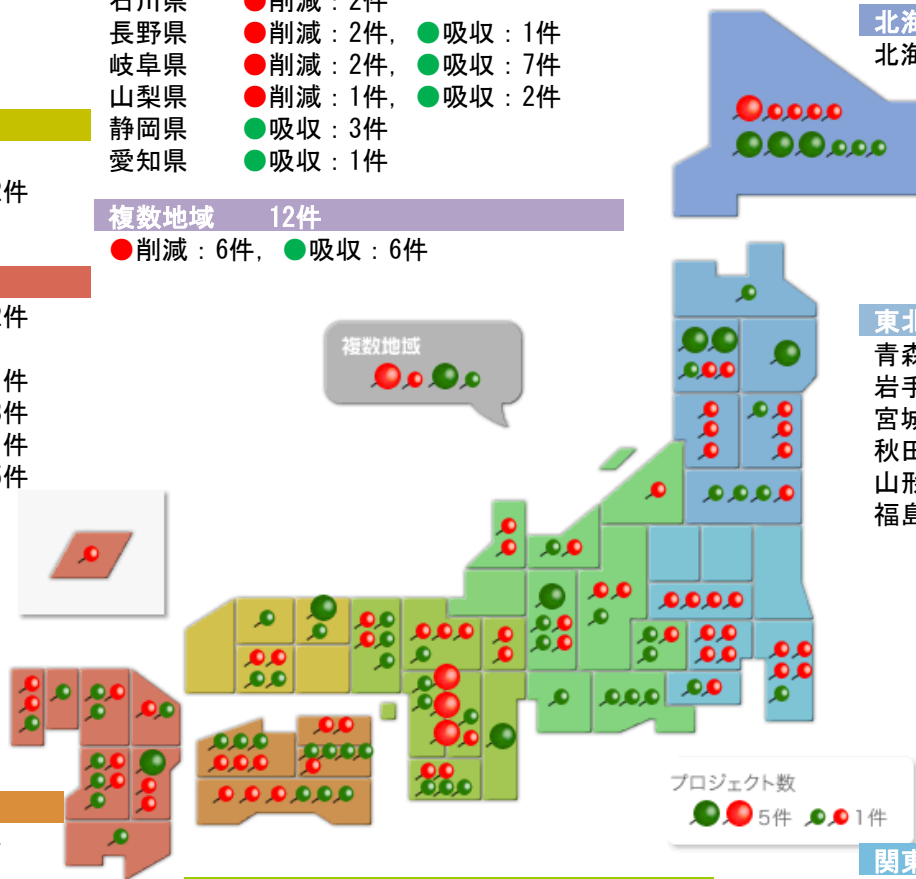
石川県 ●削減：2件
長野県 ●削減：2件, ●吸収：1件
岐阜県 ●削減：2件, ●吸収：7件
山梨県 ●削減：1件, ●吸収：2件
静岡県 ●吸収：3件
愛知県 ●吸収：1件

2件

複数地域 12件
●削減：6件, ●吸収：6件

2件

件
件
件
件

複数地域

北海
北海

東北
青森
岩手
宮城
秋田
山形
福島

プロジェクト数
5件 1件

関東